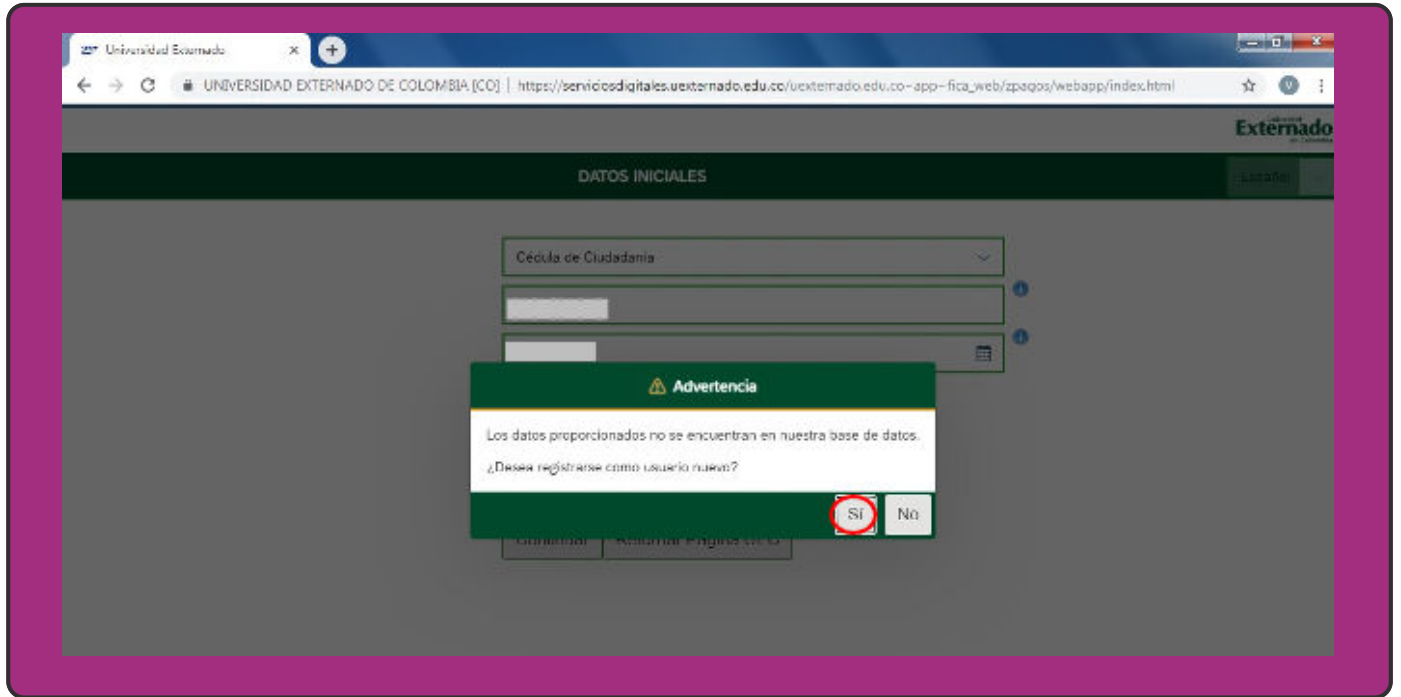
Universidad Externado

UNIVERSIDAD EXTERNADO DE COLOMBIA [CO] | https://serviciosdigitales.uexternado.edu.co/uexternado.edu.co-app-fica_web/zpagos/webapp/index.html

Externado

DATOS INICIALES

Español

Cédula de Ciudadanía

Advertencia

Los datos proporcionados no se encuentran en nuestra base de datos.

¿Desea registrarse como usuario nuevo?

Sí

No

Continuar

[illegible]